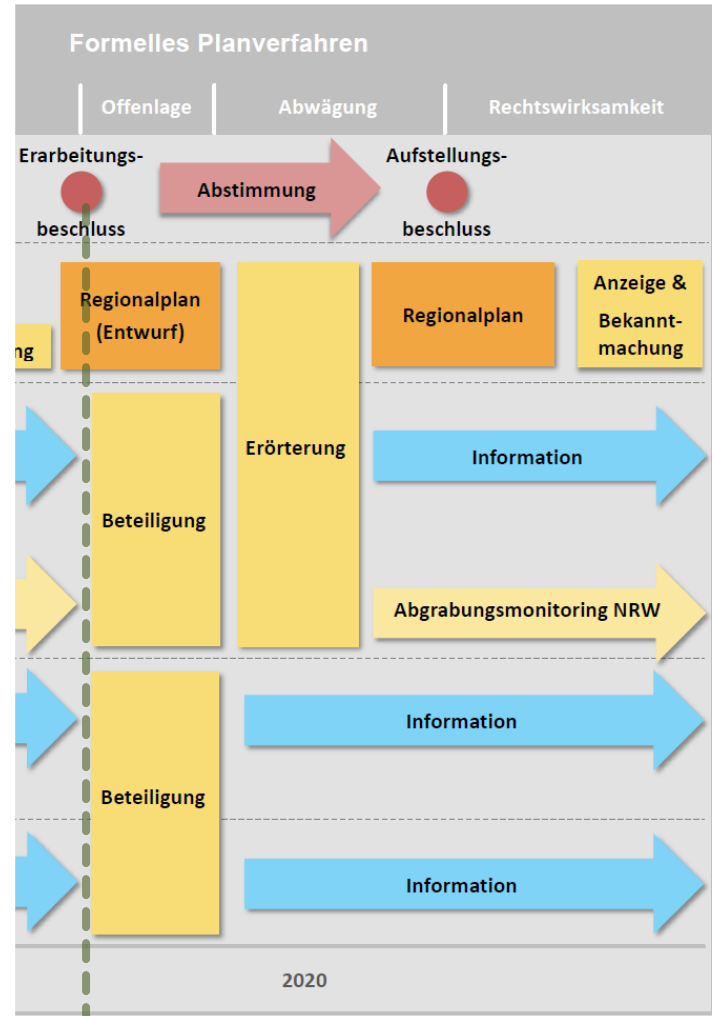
Formelles Planverfahren

Offenlage | Abwägung | Rechtswirksamkeit

Erarbeitungs- beschluss

Abstimmung

Aufstellungs- beschluss

ng

Regionalplan (Entwurf)

Regionalplan

Anzeige & Bekanntmachung

Erörterung

Information

Beteiligung

Abgrabungsmonitoring NRW

Information

Beteiligung

Information

2020